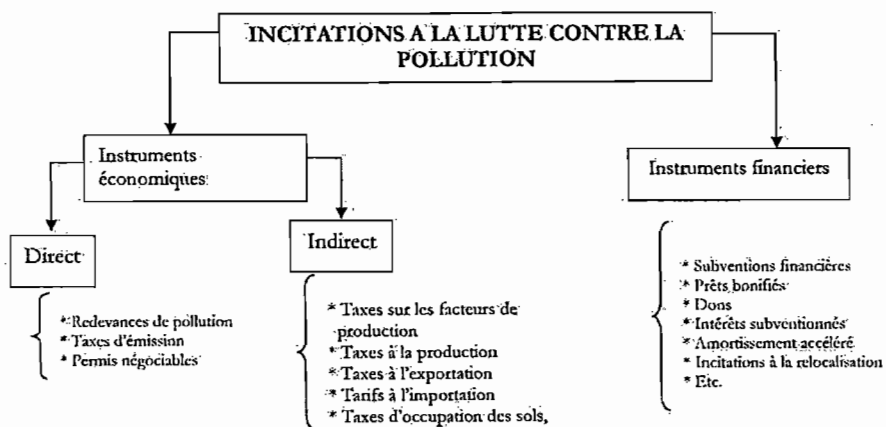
INCITATIONS A LA LUTTE CONTRE LA POLLUTION

Instruments économiques

Instruments financiers

Direct

Indirect

* Redevances de pollution
* Taxes d'émission
* Permis négociables

* Taxes sur les facteurs de production
* Taxes à la production
* Taxes à l'exportation
* Tarifs à l'importation
* Taxes d'occupation des sols,

* Subventions financières
* Prêts bonifiés
* Dons
* Intérêts subventionnés
* Amortissement accéléré
* Incitations à la relocalisation
* Etc.